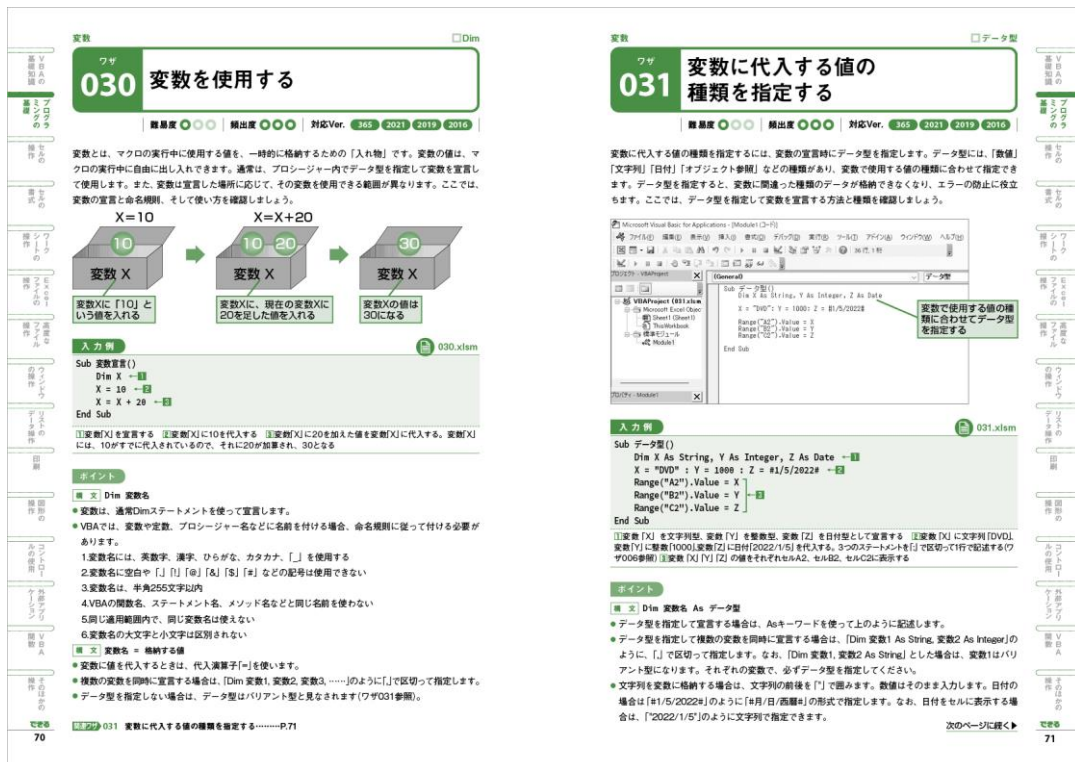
変数

□Dim

ワザ
030 変数を使用する

難易度 ●○○ | 頻出度 ●●● | 対応Ver. 365 2021 2019 2016

変数とは、マクロの実行中に使用する値を、一時的に格納するための「入れ物」です。変数の値は、マクロの実行中に自由に出し入れできます。通常は、プロシージャー内でデータ型を指定して変数を宣言して使用します。また、変数は宣言した場所に応じて、その変数を使用できる範囲が異なります。ここでは、変数の宣言と命名規則、そして使い方を確認しましょう。

X=10
X=X+20
10
10 20
30
変数 X
変数 X
変数 X
変数Xに「10」という値を入れる
変数Xに、現在の変数Xに20を足した値を入れる
変数Xの値は30になる

入力例
030.xlsm

Sub 変数宣言()
    Dim X ←1
    X = 10 ←2
    X = X + 20 ←3
End Sub

1変数「X」を宣言する 2変数「X」に10を代入する 3変数「X」に20を加えた値を変数「X」に代入する。変数「X」には、10がすでに代入されているので、それに20が加算され、30となる

ポイント

構文 Dim 変数名
● 変数は、通常Dimステートメントを使って宣言します。
● VBAでは、変数や定数、プロシージャー名などに名前を付ける場合、命名規則に従って付ける必要があります。
1.変数名には、英数字、漢字、ひらがな、カタカナ、「_」を使用する
2.変数名に空白や「.」「!」「@」「&」「$」「#」などの記号は使用できない
3.変数名は、半角255文字以内
4.VBAの関数名、ステートメント名、メソッド名などと同じ名前を使わない
5.同じ適用範囲内で、同じ変数名は使えない
6.変数名の大文字と小文字は区別されない

構文 変数名 = 格納する値
● 変数に値を代入するときは、代入演算子「=」を使います。
● 複数の変数を同時に宣言する場合は、「Dim 変数1, 変数2, 変数3, ……」のように「,」で区切って指定します。
● データ型を指定しない場合は、データ型はバリアント型と見なされます(ワザ031参照)。

関連ワザ 031 変数に代入する値の種類を指定する………P.71

できる
70

VBAの基礎知識
プログラミングの基礎
セルの操作
セルの書式
ワークシートの操作
Excelファイルの操作
高度なファイルの操作
ウィンドウの操作
データ操作
リストの印刷
図形の操作
コントロールの使用
外部アプリケーション
関数VBA
その他

変数

□データ型

ワザ
031 変数に代入する値の種類を指定する

難易度 ●○○ | 頻出度 ●●● | 対応Ver. 365 2021 2019 2016

変数に代入する値の種類を指定するには、変数の宣言時にデータ型を指定します。データ型には、「数値」「文字列」「日付」「オブジェクト参照」などの種類があり、変数で使用する値の種類に合わせて指定できます。データ型を指定すると、変数に関連った種類のデータが格納できなくなり、エラーの防止に役立ちます。ここでは、データ型を指定して変数を宣言する方法と種類を確認しましょう。

Microsoft Visual Basic for Applications - [Module1 (コード)]
ファイル(F) 編集(E) 表示(V) 挿入(I) 書式(O) デバッグ(D) 実行(R) ツール(T) アドイン(A) ウィンドウ(W) ヘルプ(H)
プロジェクト - VBAProject
(General)
データ型
VBAProject (031.xlsm
Microsoft Excel Objec
Sheet1 (Sheet1)
ThisWorkbook
標準モジュール
Module1
プロパティ - Module1
Sub データ型()
    Dim X As String, Y As Integer, Z As Date
    X = "DVD" : Y = 1000 : Z = #1/5/2022#
    Range("A2").Value = X
    Range("B2").Value = Y
    Range("C2").Value = Z
End Sub
変数で使用する値の種類に合わせてデータ型を指定する

入力例
031.xlsm

Sub データ型()
    Dim X As String, Y As Integer, Z As Date ←1
    X = "DVD" : Y = 1000 : Z = #1/5/2022# ←2
    Range("A2").Value = X
    Range("B2").Value = Y ←3
    Range("C2").Value = Z
End Sub

1変数「X」を文字列型、変数「Y」を整数型、変数「Z」を日付型として宣言する 2変数「X」に文字列「DVD」、変数「Y」に整数「1000」、変数「Z」に日付「2022/1/5」を代入する。3つのステートメントを「:」で区切って1行で記述する(ワザ006参照) 3変数「X」「Y」「Z」の値をそれぞれセルA2、セルB2、セルC2に表示する

ポイント

構文 Dim 変数名 As データ型
● データ型を指定して宣言する場合は、Asキーワードを使って上のように記述します。
● データ型を指定して複数の変数を同時に宣言する場合は、「Dim 変数1 As String, 変数2 As Integer」のように、「,」で区切って指定します。なお、「Dim 変数1, 変数2 As String」とした場合は、変数1はバリアント型になります。それぞれの変数で、必ずデータ型を指定してください。
● 文字列を変数に格納する場合は、文字列の前後を「"」で囲みます。数値はそのまま入力します。日付の場合は「#1/5/2022#」のように「#月/日/西暦#」の形式で指定します。なお、日付をセルに表示する場合は、「"2022/1/5"」のように文字列で指定できます。

次のページに続く▶

できる
71